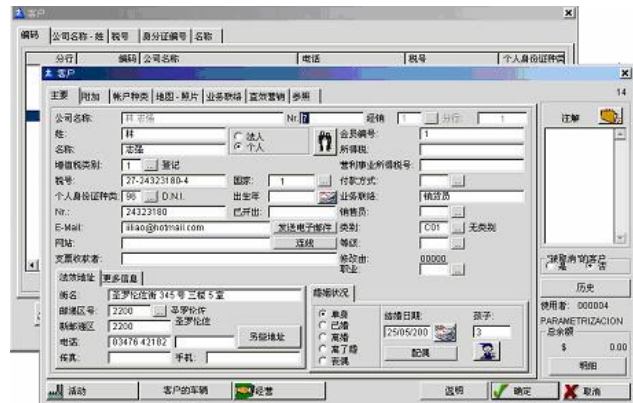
客户

编码 | 公司名称 - 姓 | 税号 | 身份证编号 | 名称

分行 | 编码 | 公司名称 | 电话 | 税号 | 个人身份证件类

客户

主要 | 附加 | 帐户种类 | 地图 - 照片 | 业务联络 | 宣效营销 | 参照

14

公司名称: 林 志强
Nr. 1
超销 1 分行 1
姓: 林
名称: 志强
C 法人
C 个人
会员编号: 1
所得税:
营利事业所得税号:
增值税类别: 1 登记
税号: 27-24323180-4
国家: 1
付款方式:
个人身份证件类: 96 D.N.I.
出生年
业务联络: 销货员
Nr.: 24323180
已开出:
销售员:
E-Mail: lilao@hotmail.com
发送电子邮件
类别: C01 无类别
网站:
连线
等级
支票收款者:
修改由: 00000
职业:

注解

法定地址 | 更多信息
街名: 圣罗伦佐街 345 号 三楼 5 室
邮递区号: 2200 圣罗伦佐
联邮递区: 2200 圣罗伦佐
电话: 03476 42182
另输地址
传真:
手机:

婚姻状况
C 单身
C 已婚
C 离婚
C 离了婚
C 丧偶
结婚日期: 25/05/200
孩子: 3
配偶

潜在客户
C 是 C 否

历史
使用者: 000004
PARAMETRIZACION
总余额
$ 0.00
明细

活动
客户的车辆
经营
说明
确定
取消